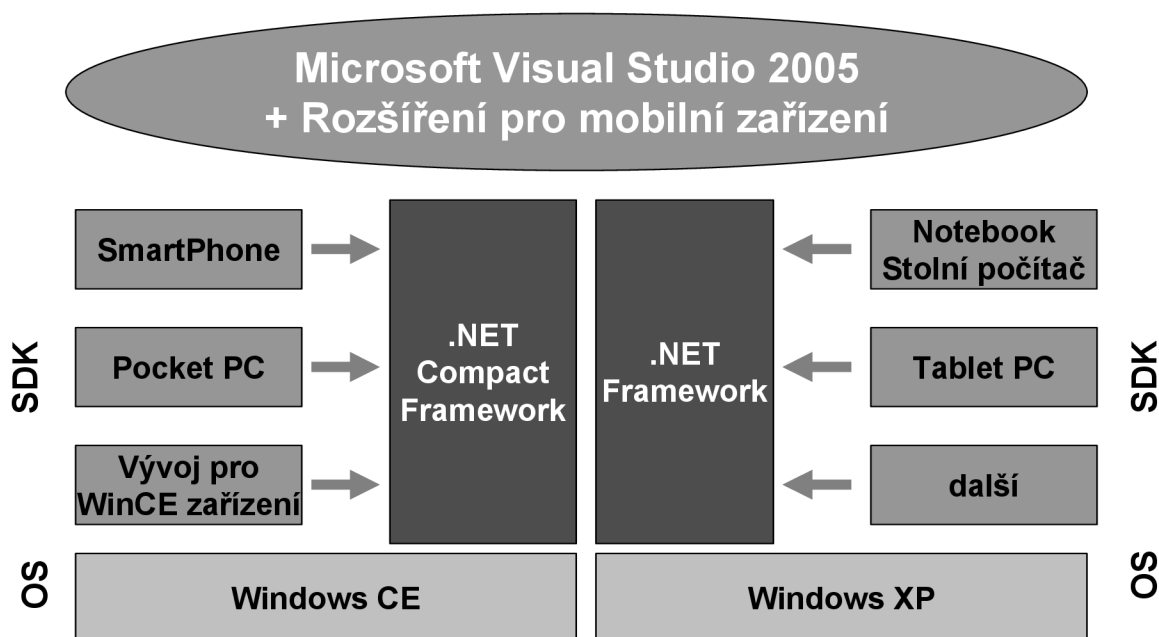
Microsoft Visual Studio 2005
+ Rozšíření pro mobilní zařízení

SDK

SmartPhone

Pocket PC

Vývoj pro WinCE zařízení

.NET Compact Framework

.NET Framework

Notebook Stolní počítač

Tablet PC

další

SDK

OS

Windows CE

Windows XP

OS